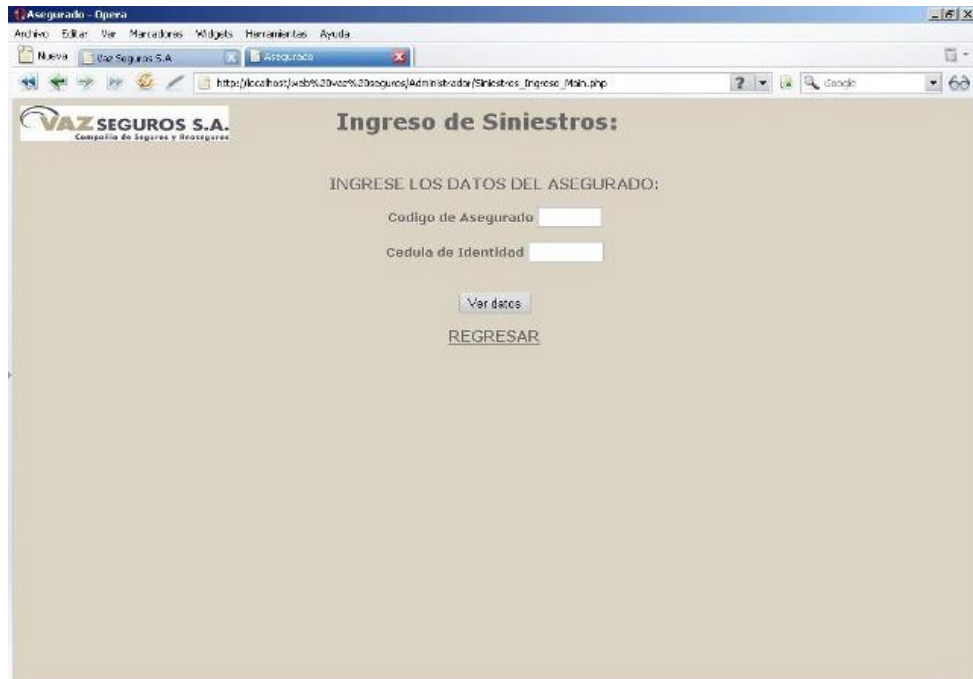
Asegurado - Opera

Archivo Editar Ver Marcadores Widgets Herramientas Ayuda

Nueva Vaz Seguros S.A Asegurado

http://localhost/web%20vaz%20seguros/Administrador/Siniestros_Ingreso_Main.php

Google

VAZ SEGUROS S.A.
Compañía de Seguros y Reaseguros

Ingreso de Siniestros:

INGRESE LOS DATOS DEL ASEGURADO:

Codigo de Asegurado

Cedula de Identidad

Ver datos

REGRESAR